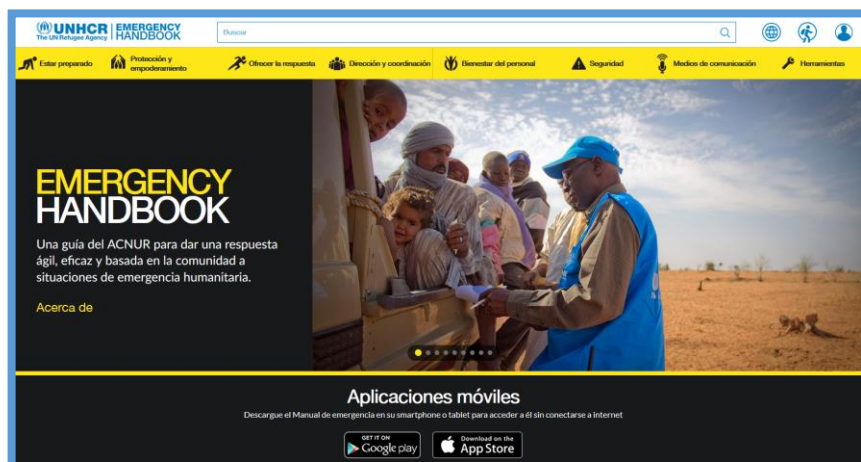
UNHCR The UN Refugee Agency | EMERGENCY HANDBOOK

Buscar

Estar preparado
Protección y empoderamiento
Ofrecer la respuesta
Dirección y coordinación
Bienestar del personal
Seguridad
Medios de comunicación
Herramientas

EMERGENCY HANDBOOK

Una guía del ACNUR para dar una respuesta ágil, eficaz y basada en la comunidad a situaciones de emergencia humanitaria.

Acerca de

Aplicaciones móviles

Descargue el Manual de emergencia en su smartphone o tablet para acceder a él sin conectarse a internet

GET IT ON Google play

Download on the App Store